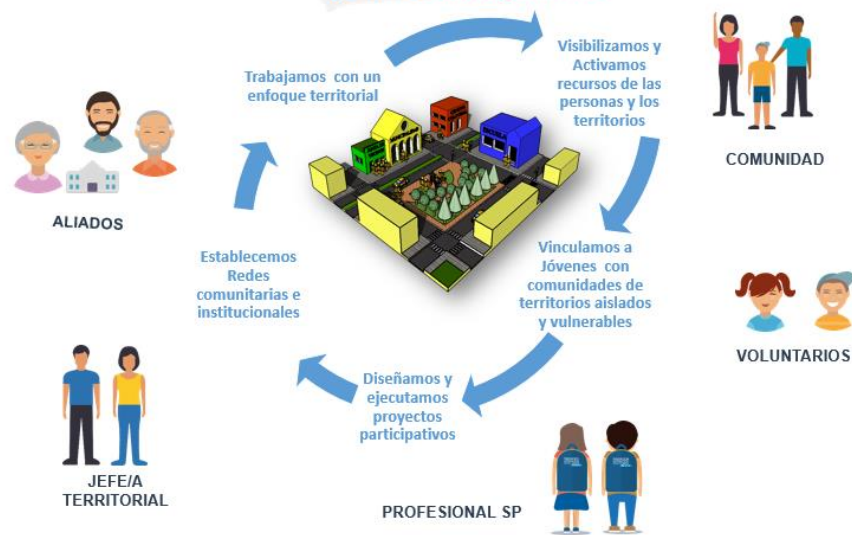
Trabajamos con un enfoque territorial

Visibilizamos y Activamos recursos de las personas y los territorios

COMUNIDAD

ALIADOS

Establecemos Redes comunitarias e institucionales

Vinculamos a Jóvenes con comunidades de territorios aislados y vulnerables

VOLUNTARIOS

Diseñamos y ejecutamos proyectos participativos

JEFE/A TERRITORIAL

PROFESIONAL SP